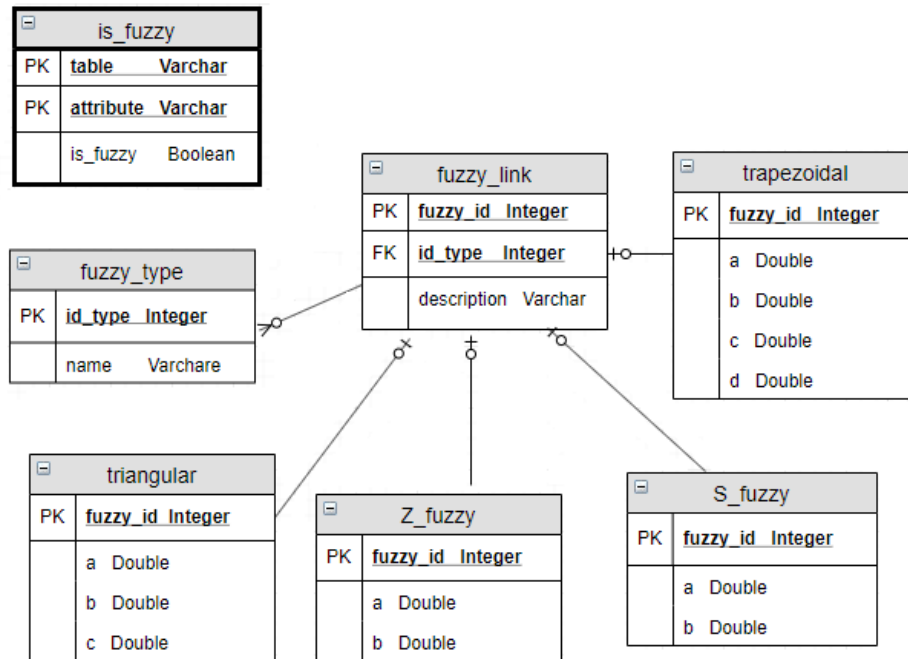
is_fuzzy

| PK | table Varchar |
|---|---|
| PK | attribute Varchar |
| | is_fuzzy Boolean |

fuzzy_link

| PK | fuzzy_id Integer |
|---|---|
| FK | id_type Integer |
| | description Varchar |

trapezoidal

| PK | fuzzy_id Integer |
|---|---|
| | a Double |
| | b Double |
| | c Double |
| | d Double |

fuzzy_type

| PK | id_type Integer |
|---|---|
| | name Varchare |

triangular

| PK | fuzzy_id Integer |
|---|---|
| | a Double |
| | b Double |
| | c Double |

Z_fuzzy

| PK | fuzzy_id Integer |
|---|---|
| | a Double |
| | b Double |

S_fuzzy

| PK | fuzzy_id Integer |
|---|---|
| | a Double |
| | b Double |